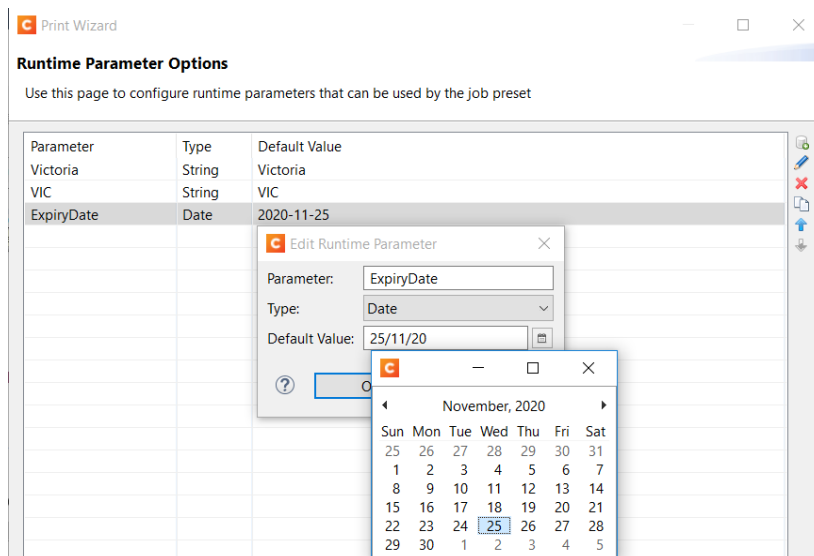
Print Wizard

Runtime Parameter Options

Use this page to configure runtime parameters that can be used by the job preset

| Parameter | Type | Default Value |
|---|---|---|
| Victoria | String | Victoria |
| VIC | String | VIC |
| ExpiryDate | Date | 2020-11-25 |

Edit Runtime Parameter

Parameter: ExpiryDate

Type: Date

Default Value: 25/11/20

?

O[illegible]

November, 2020

| Sun | Mon | Tue | Wed | Thu | Fri | Sat |
|---|---|---|---|---|---|---|
| 25 | 26 | 27 | 28 | 29 | 30 | 31 |
| 1 | 2 | 3 | 4 | 5 | 6 | 7 |
| 8 | 9 | 10 | 11 | 12 | 13 | 14 |
| 15 | 16 | 17 | 18 | 19 | 20 | 21 |
| 22 | 23 | 24 | 25 | 26 | 27 | 28 |
| 29 | 30 | 1 | 2 | 3 | 4 | 5 |